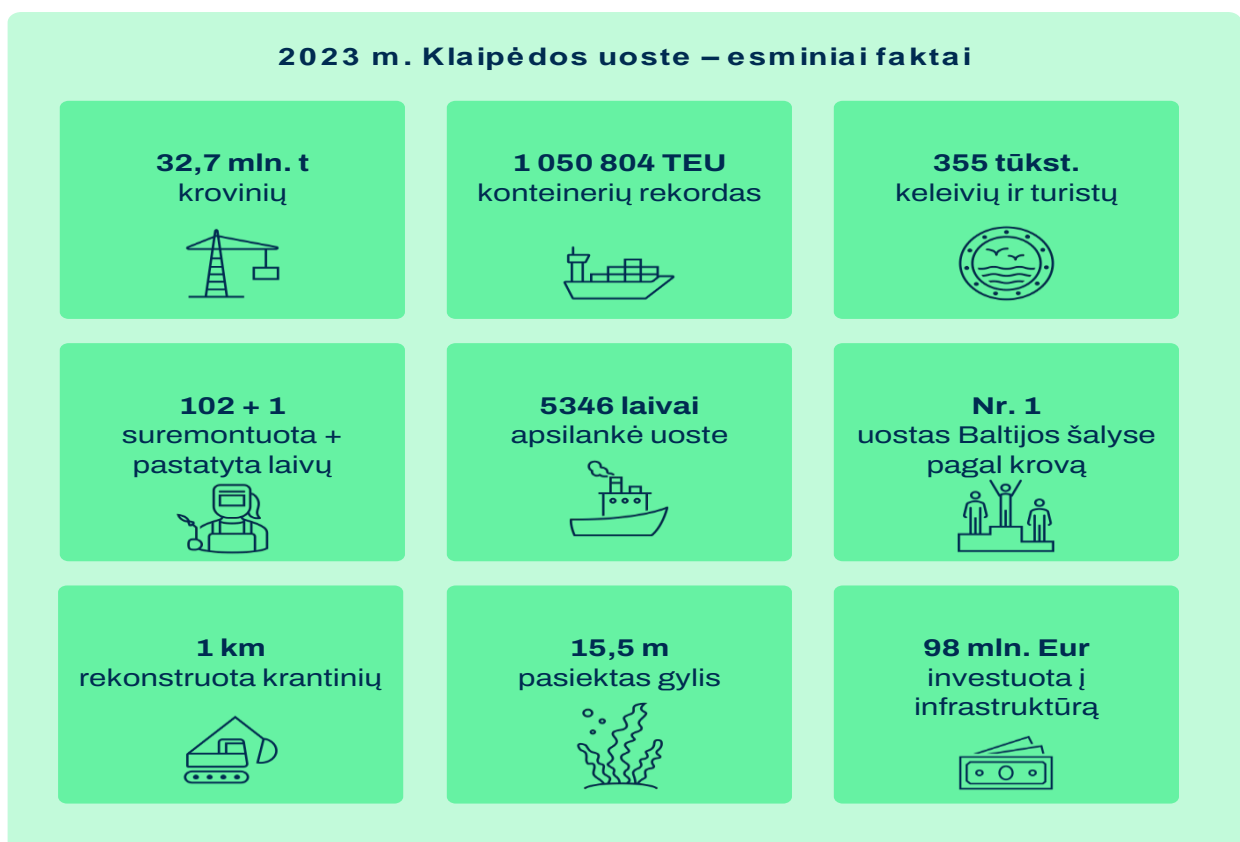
2023 m. Klaipėdos uoste – esminiai faktai

32,7 mln. t
krovinių

1 050 804 TEU
konteinerių rekordas

355 tūkst.
keleivių ir turistų

102 + 1
suremontuota + pastatyta laivų

5346 laivai
apsilankė uoste

Nr. 1
uostas Baltijos šalyse pagal krovą

1 km
rekonstruota krantinių

15,5 m
pasiektas gylis

98 mln. Eur
investuota į infrastruktūrą